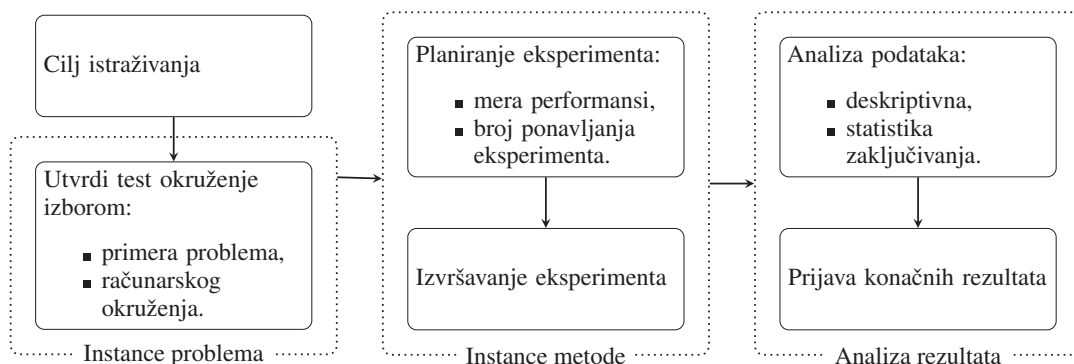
Cilj istraživanja

Utvrdi test okruženje izborom:

- primera problema,
- računarskog okruženja.

Instance problema

Planiranje eksperimenta:

- mera performansi,
- broj ponavljanja eksperimenta.

Izvršavanje eksperimenta

Instance metode

Analiza podataka:

- deskriptivna,
- statistika zaključivanja.

Prijava konačnih rezultata

Analiza rezultata